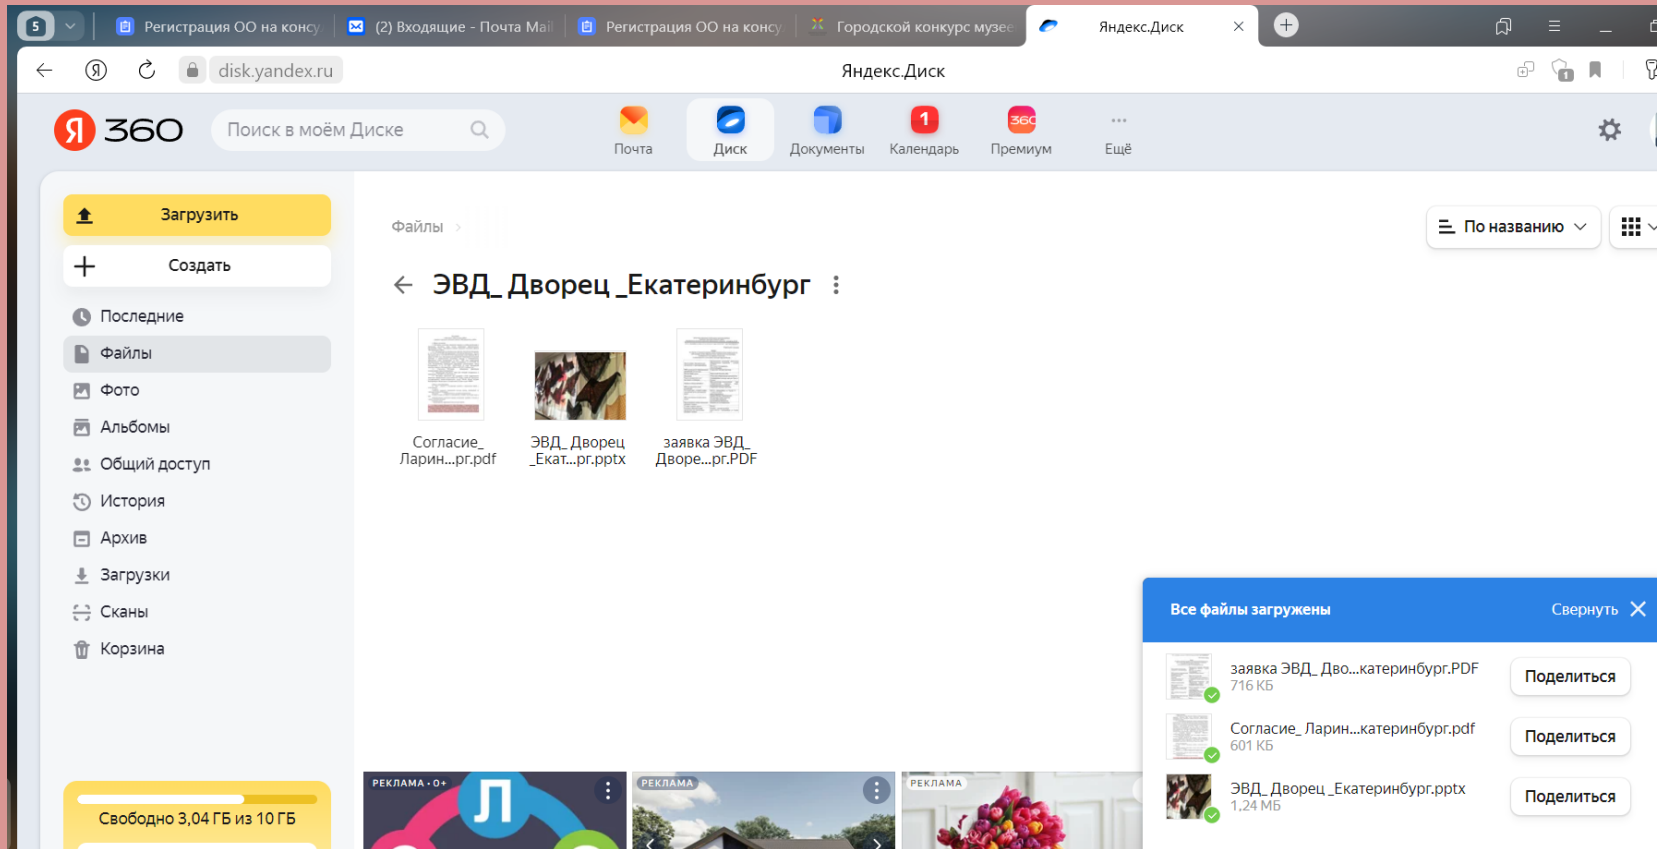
5 Регистрация ОО на конку (2) Входящие - Почта Mail Регистрация ОО на конку Городской конкурс музее Яндекс.Диск

disk.yandex.ru Яндекс.Диск

Я 360 Поиск в моём Диске Почта Диск Документы 1 Календарь 360 Премиум Ещё

Загрузить
Создать
Последние
Файлы
Фото
Альбомы
Общий доступ
История
Архив
Загрузки
Сканы
Корзина

Свободно 3,04 ГБ из 10 ГБ

Файлы

По названию

ЭВД_ Дворец _Екатеринбург

Согласие_ Ларин...pr.pdf

ЭВД_ Дворец _Екат...pr.pptx

заявка ЭВД_ Дворе...pr.PDF

Все файлы загружены Свернуть

заявка ЭВД_ Дво...катеринбург.PDF
716 КБ
Поделиться

Согласие_ Ларин...катеринбург.pdf
601 КБ
Поделиться

ЭВД_ Дворец _Екатеринбург.pptx
1,24 МБ
Поделиться

РЕКЛАМА · 0+
Л
РЕКЛАМА
РЕКЛАМА